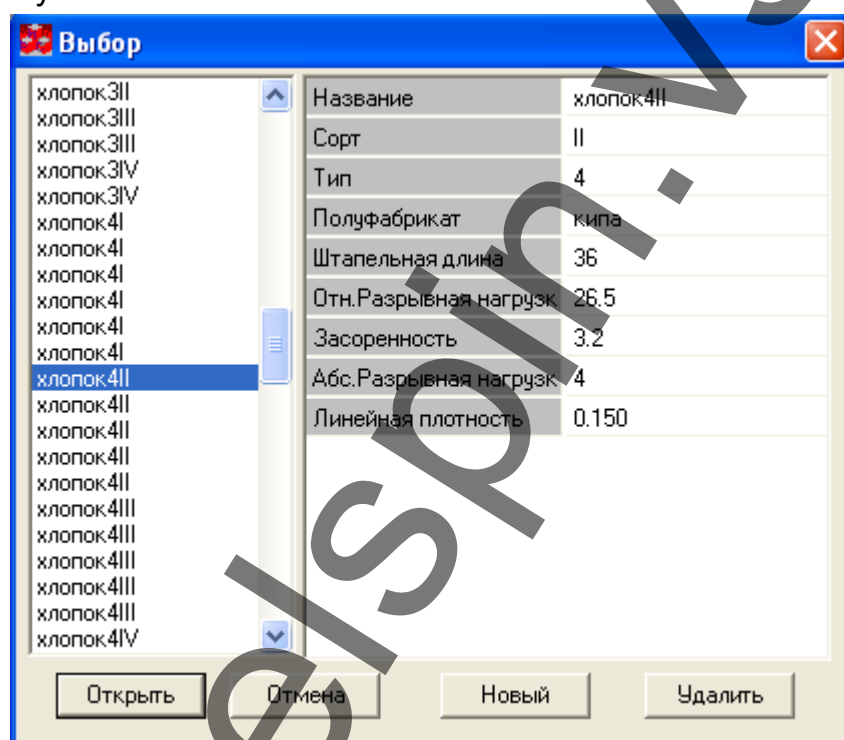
Выбор

хлопок3II
хлопок3III
хлопок3III
хлопок3IV
хлопок3IV
хлопок4I
хлопок4I
хлопок4I
хлопок4I
хлопок4I
хлопок4I
хлопок4II
хлопок4II
хлопок4II
хлопок4II
хлопок4II
хлопок4III
хлопок4III
хлопок4III
хлопок4III
хлопок4III
хлопок4IV

| Название | хлопок4II |
|---|---|
| Сорт | II |
| Тип | 4 |
| Полуфабрикат | кипа |
| Штапельная длина | 36 |
| Отн.Разрывная нагрузк | 26.5 |
| Засоренность | 3.2 |
| Абс.Разрывная нагрузк | 4 |
| Линейная плотность | 0.150 |

Открыть Отмена Новый Удалить